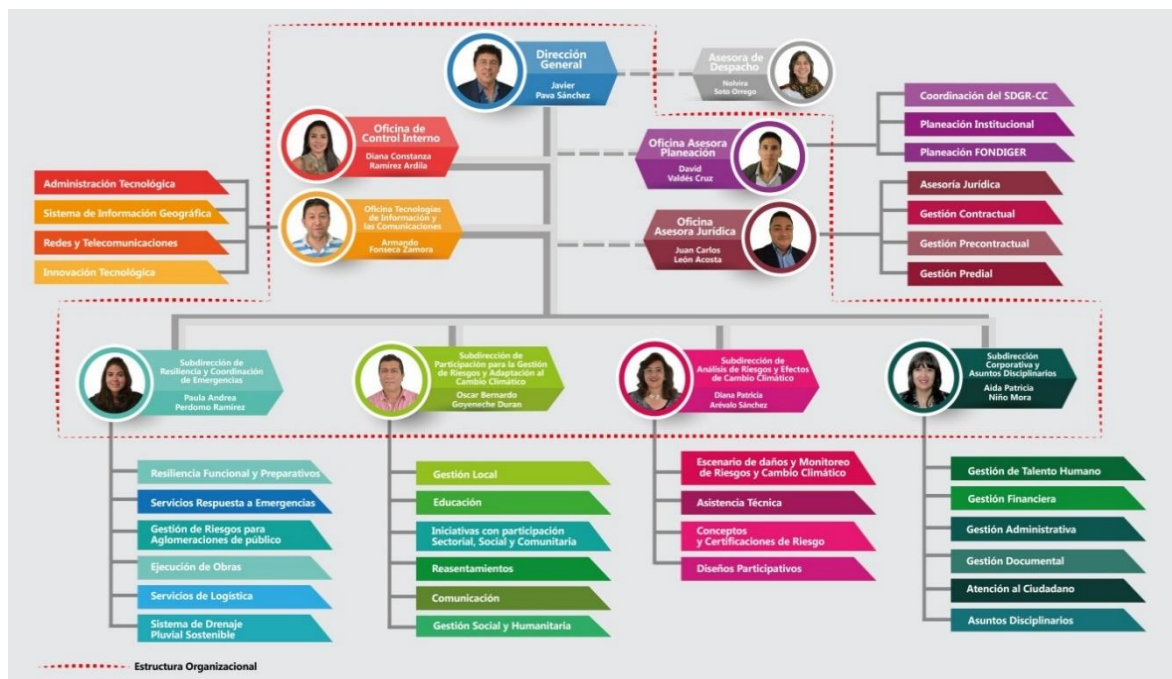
Dirección General
Javier Pava Sánchez

Asesora de Despacho
Nolvira Soto Orrego

Oficina de Control Interno
Diana Constanza Ramírez Ardila

Oficina Asesora Planeación
David Valdés Cruz

Coordinación del SDGR-CC
Planeación Institucional
Planeación FONDIGER

Administración Tecnológica
Sistema de Información Geográfica
Redes y Telecomunicaciones
Innovación Tecnológica

Oficina Tecnologías de Información y las Comunicaciones
Armando Fonseca Zamora

Oficina Asesora Jurídica
Juan Carlos León Acosta

Asesoría Jurídica
Gestión Contractual
Gestión Precontractual
Gestión Predial

Subdirección de Resiliencia y Coordinación de Emergencias
Paula Andrea Perdomo Ramírez

Subdirección de Participación para la Gestión de Riesgos y Adaptación al Cambio Climático
Oscar Bernardo Goyeneche Duran

Subdirección de Análisis de Riesgos y Efectos de Cambio Climático
Diana Patricia Arévalo Sánchez

Subdirección Corporativa y Asuntos Disciplinarios
Aida Patricia Niño Mora

Resiliencia Funcional y Preparativos
Servicios Respuesta a Emergencias
Gestión de Riesgos para Aglomeraciones de público
Ejecución de Obras
Servicios de Logística
Sistema de Drenaje Pluvial Sostenible

Gestión Local
Educación
Iniciativas con participación Sectorial, Social y Comunitaria
Reasentamientos
Comunicación
Gestión Social y Humanitaria

Escenario de daños y Monitoreo de Riesgos y Cambio Climático
Asistencia Técnica
Conceptos y Certificaciones de Riesgo
Diseños Participativos

Gestión de Talento Humano
Gestión Financiera
Gestión Administrativa
Gestión Documental
Atención al Ciudadano
Asuntos Disciplinarios

Estructura Organizacional